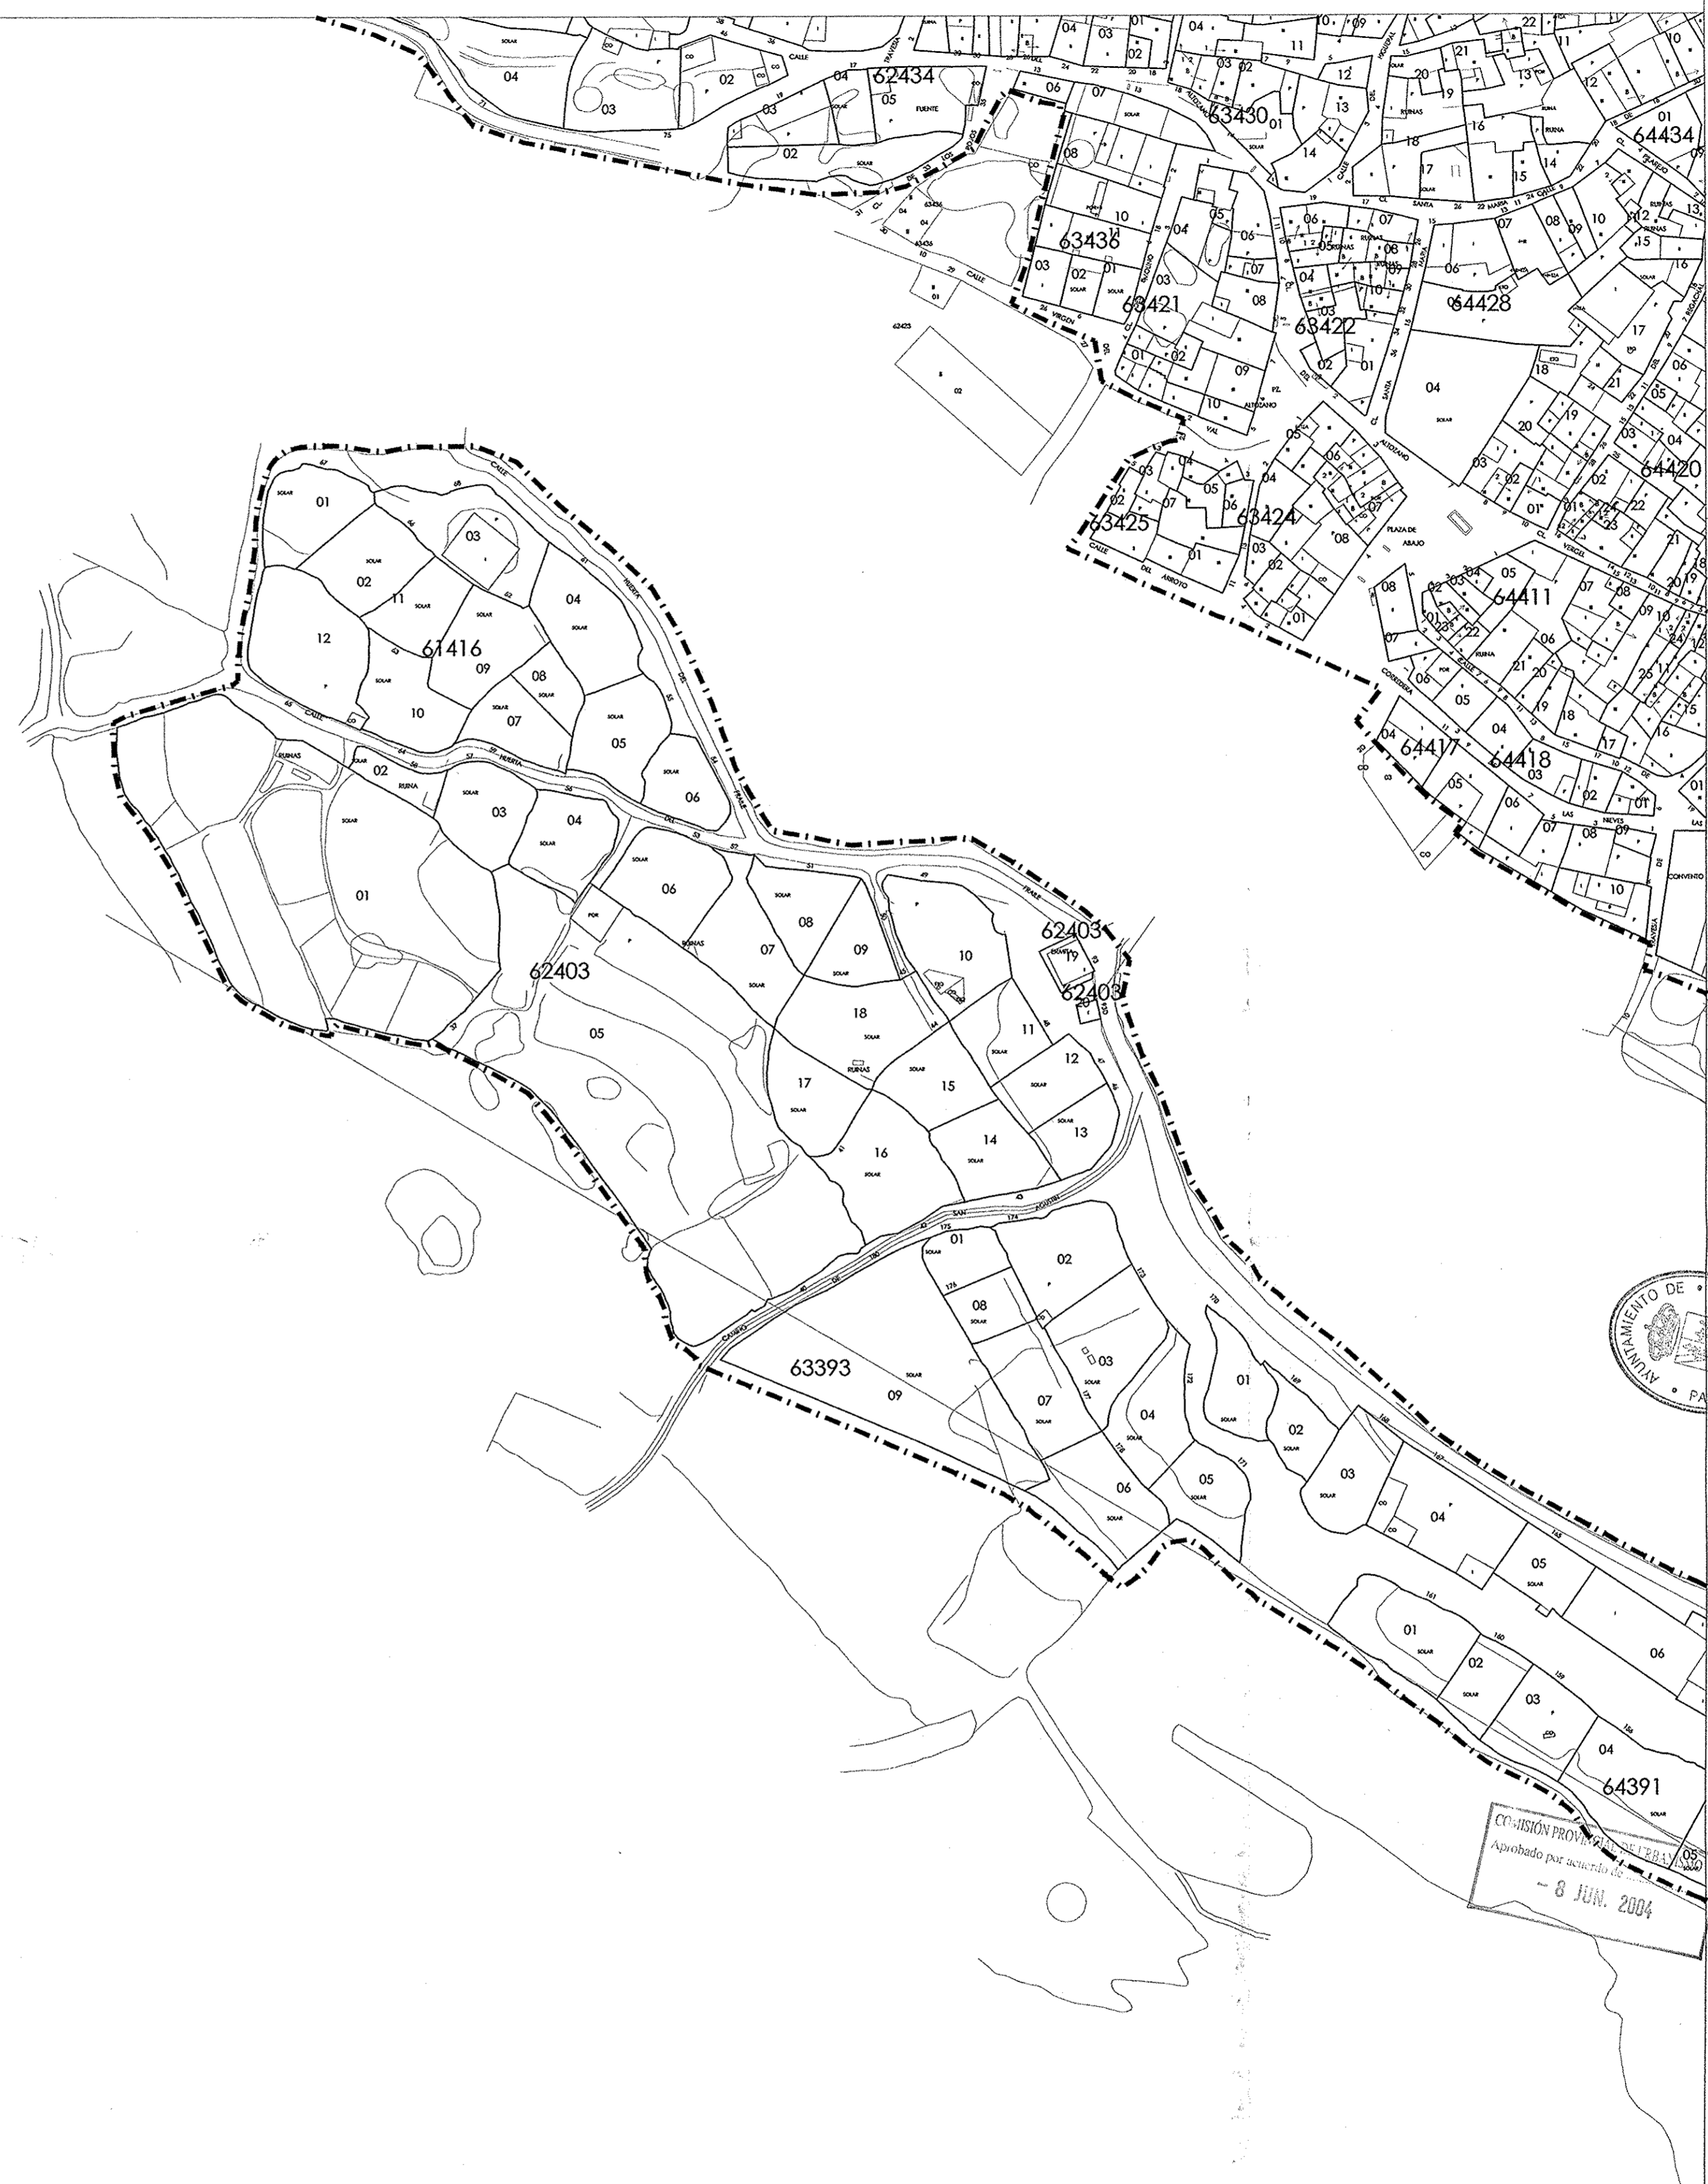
62434
63430
64434
63436
63421
63422
64428
64420
63425
63424
64411
61416
64417
64418
62403
62403
62403
63393
64391

CALLE HUERTA DEL FRAILE
CALLE HUERTA DEL FRAILE
CAMINO DE SAN AGUSTIN
CALLE DEL ARROYO
PLAZA DE ABAJO
CL VERGEL
CORREDERA
LAS NIEVES
CONVENTO
CL SANTA MARIA
CL VIRGEN
FUENTE
RUINAS
RUINA
SOLAR

AYUNTAMIENTO DE
PA

COMISIÓN PROVINCIAL DE URBANISMO
Aprobado por acuerdo de
8 JUN. 2004